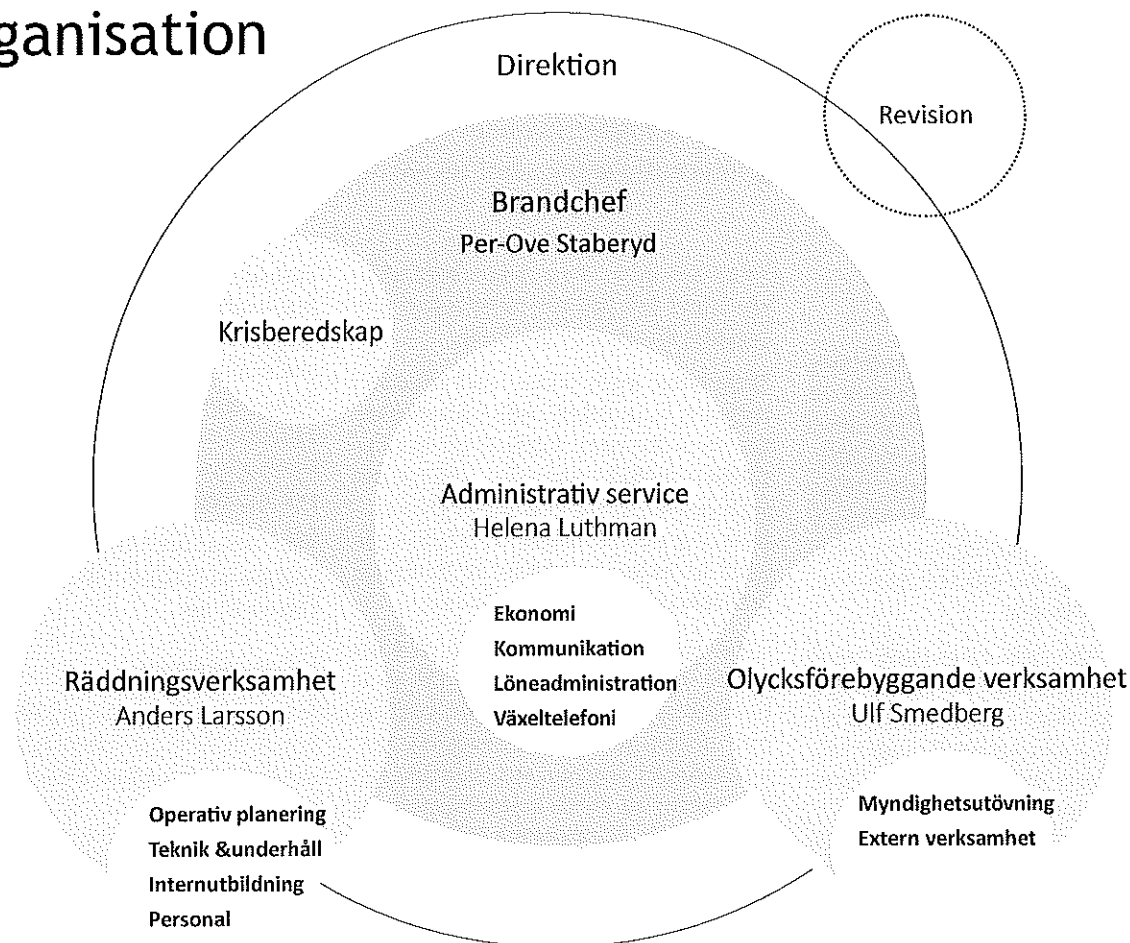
ganisation

Direktion

Revision

Brandchef
Per-Ove Staberyd

Krisberedskap

Administrativ service
Helena Luthman

Ekonomi
Kommunikation
Löneadministration
Växeltelefoni

Räddningsverksamhet
Anders Larsson

Operativ planering
Teknik &underhåll
Internutbildning
Personal

Olycksförebyggande verksamhet
Ulf Smedberg

Myndighetsutövning
Extern verksamhet